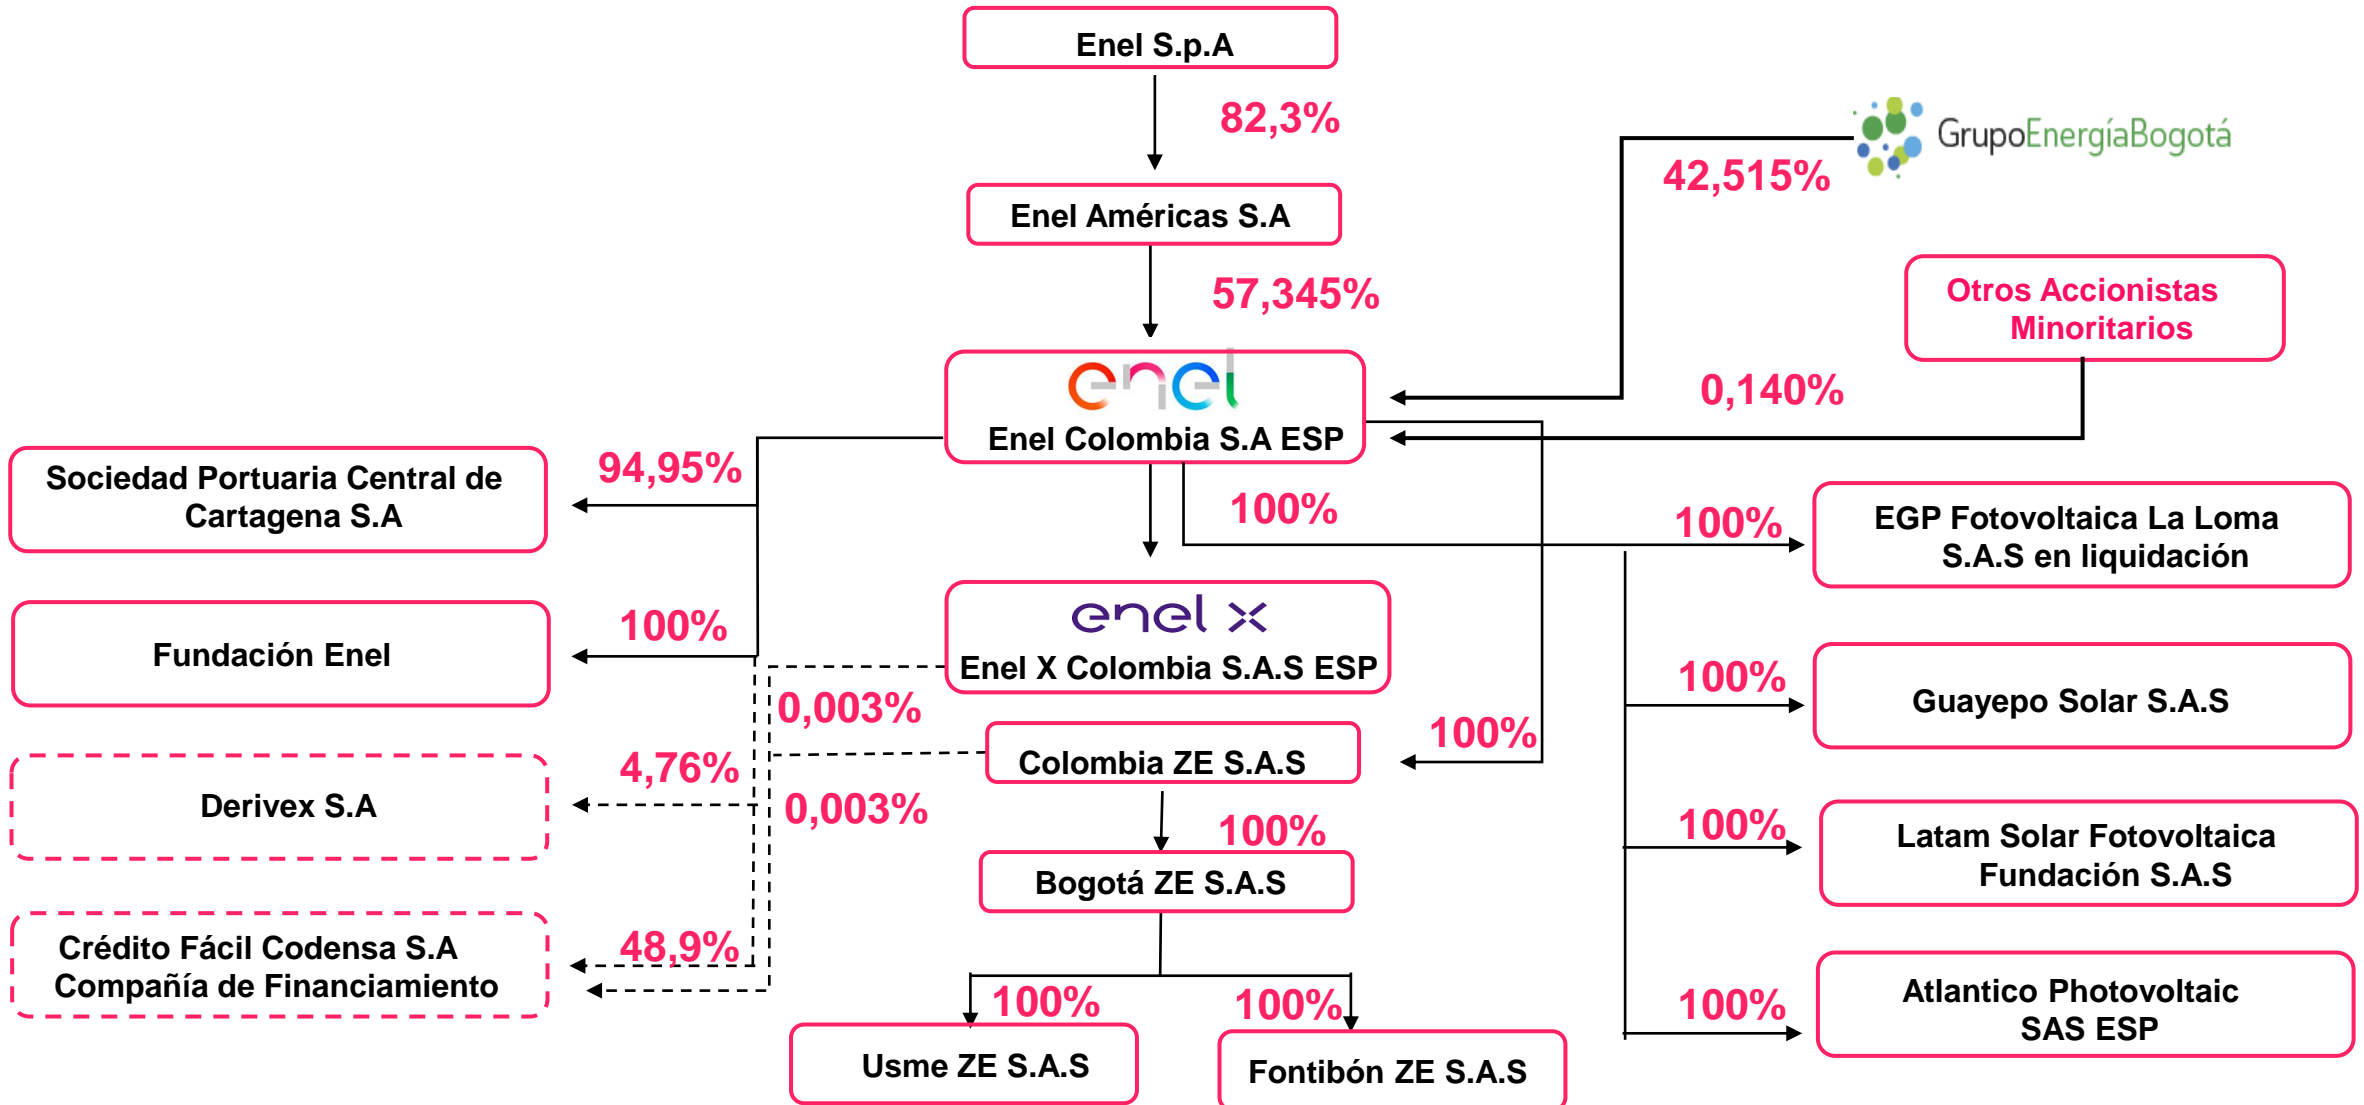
Enel S.p.A

82,3%

Enel Américas S.A

57,345%

GrupoEnergíaBogotá

42,515%

Otros Accionistas Minoritarios

0,140%

enel

Enel Colombia S.A ESP

Sociedad Portuaria Central de Cartagena S.A

94,95%

100%

100%

EGP Fotovoltaica La Loma S.A.S en liquidación

Fundación Enel

100%

enel x

Enel X Colombia S.A.S ESP

0,003%

100%

Guayepo Solar S.A.S

Derivex S.A

4,76%

Colombia ZE S.A.S

100%

0,003%

100%

100%

Latam Solar Fotovoltaica Fundación S.A.S

Bogotá ZE S.A.S

Crédito Fácil Codensa S.A Compañía de Financiamiento

48,9%

100%

100%

100%

Atlantico Photovoltaic SAS ESP

Usme ZE S.A.S

Fontibón ZE S.A.S